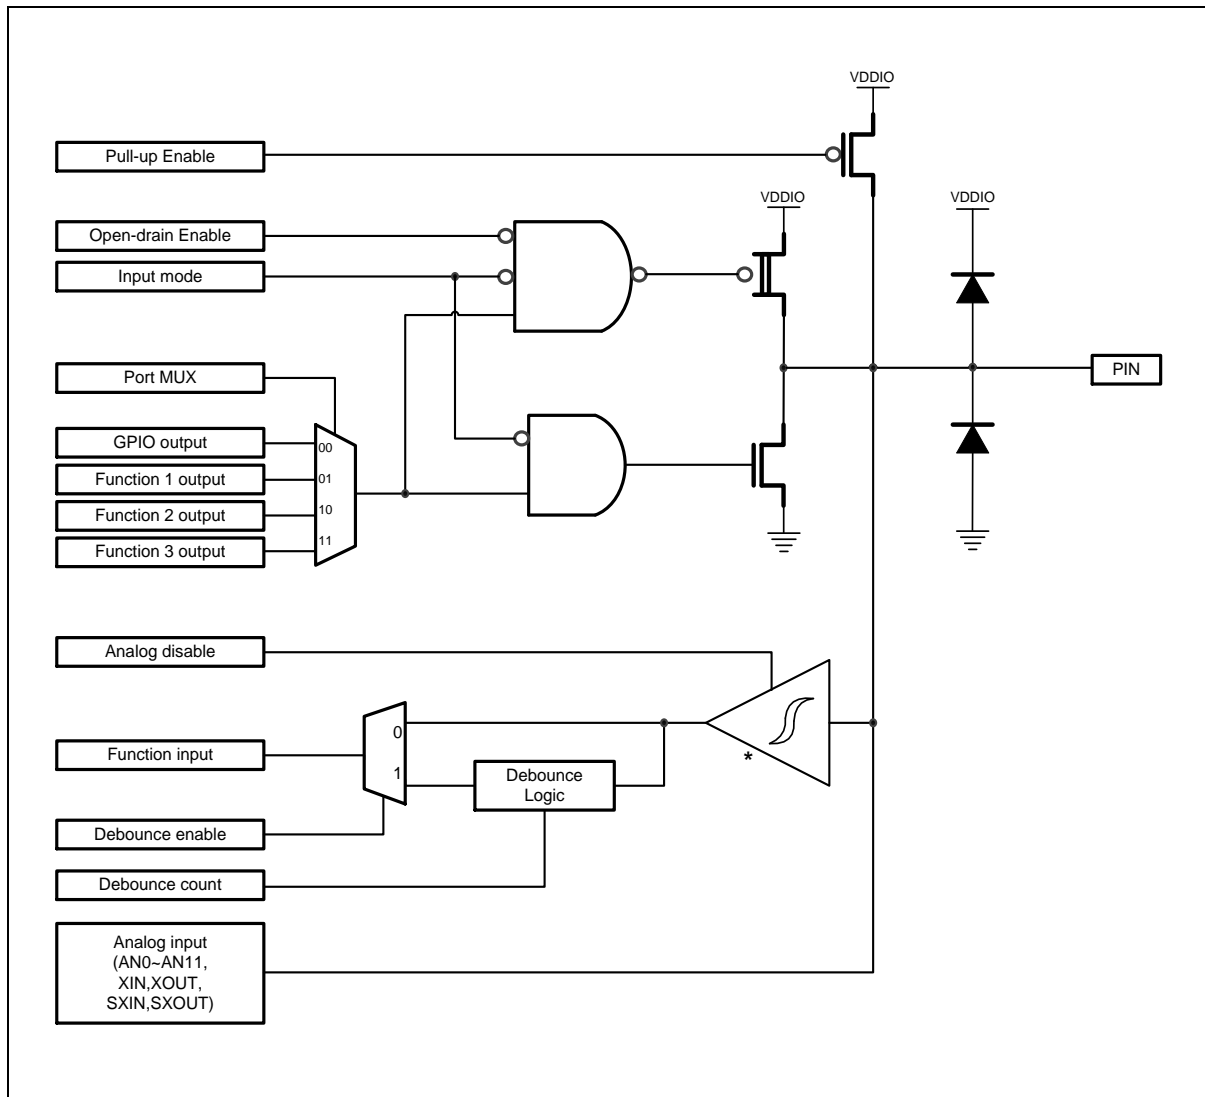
VDDIO

Pull-up Enable

VDDIO

VDDIO

Open-drain Enable

Input mode

Port MUX

PIN

GPIO output

00

Function 1 output

01

Function 2 output

10

Function 3 output

11

Analog disable

0

Function input

1

Debounce Logic

*

Debounce enable

Debounce count

Analog input (AN0~AN11, XIN,XOUT, SXIN,SXOUT)